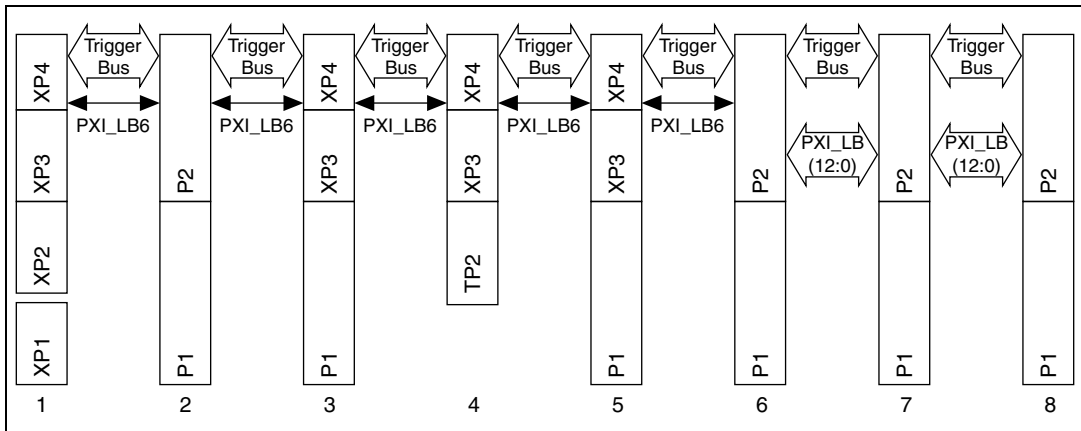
XP4
XP3
XP2
XP1
1

Trigger Bus
PXI_LB6

P2
P1
2

Trigger Bus
PXI_LB6

XP4
XP3
P1
3

Trigger Bus
PXI_LB6

XP4
XP3
TP2
4

Trigger Bus
PXI_LB6

XP4
XP3
P1
5

Trigger Bus
PXI_LB6

P2
P1
6

Trigger Bus
PXI_LB (12:0)

P2
P1
7

Trigger Bus
PXI_LB (12:0)

P2
P1
8